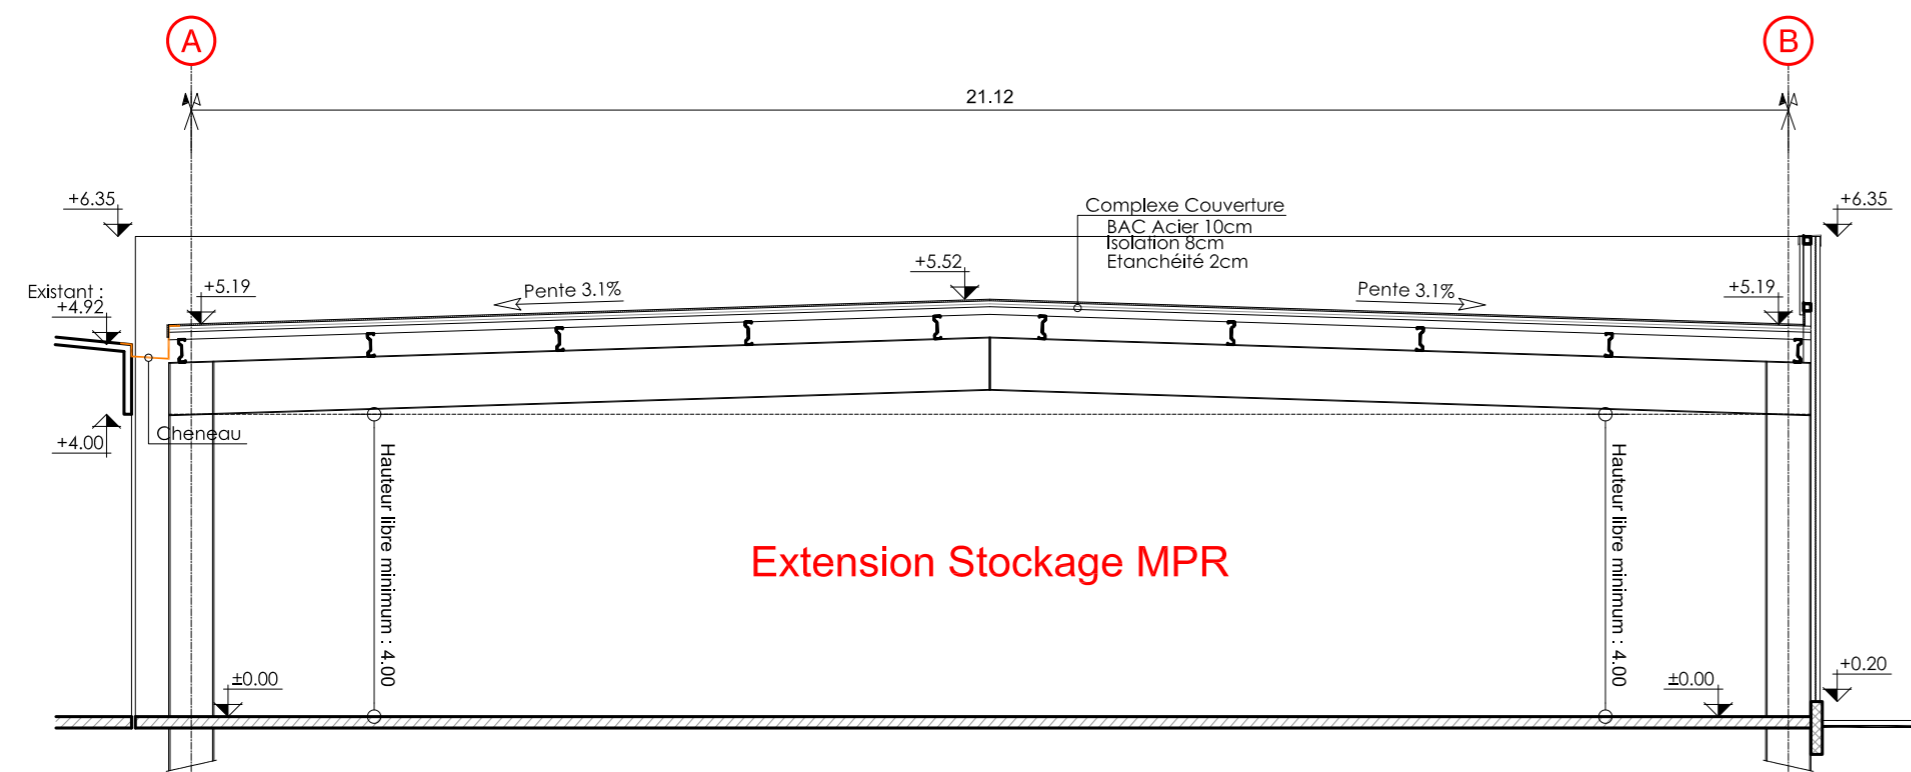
A

B

21.12

+6.35

+6.35

Complexe Couverture
BAC Acier 10cm
Isolation 8cm
Etanchéité 2cm

+5.52

Existant :
+4.92

+5.19

Pente 3.1%

Pente 3.1%

+5.19

+4.00

Cheneau

Hauteur libre minimum : 4.00

Extension Stockage MPR

Hauteur libre minimum : 4.00

±0.00

±0.00

+0.20